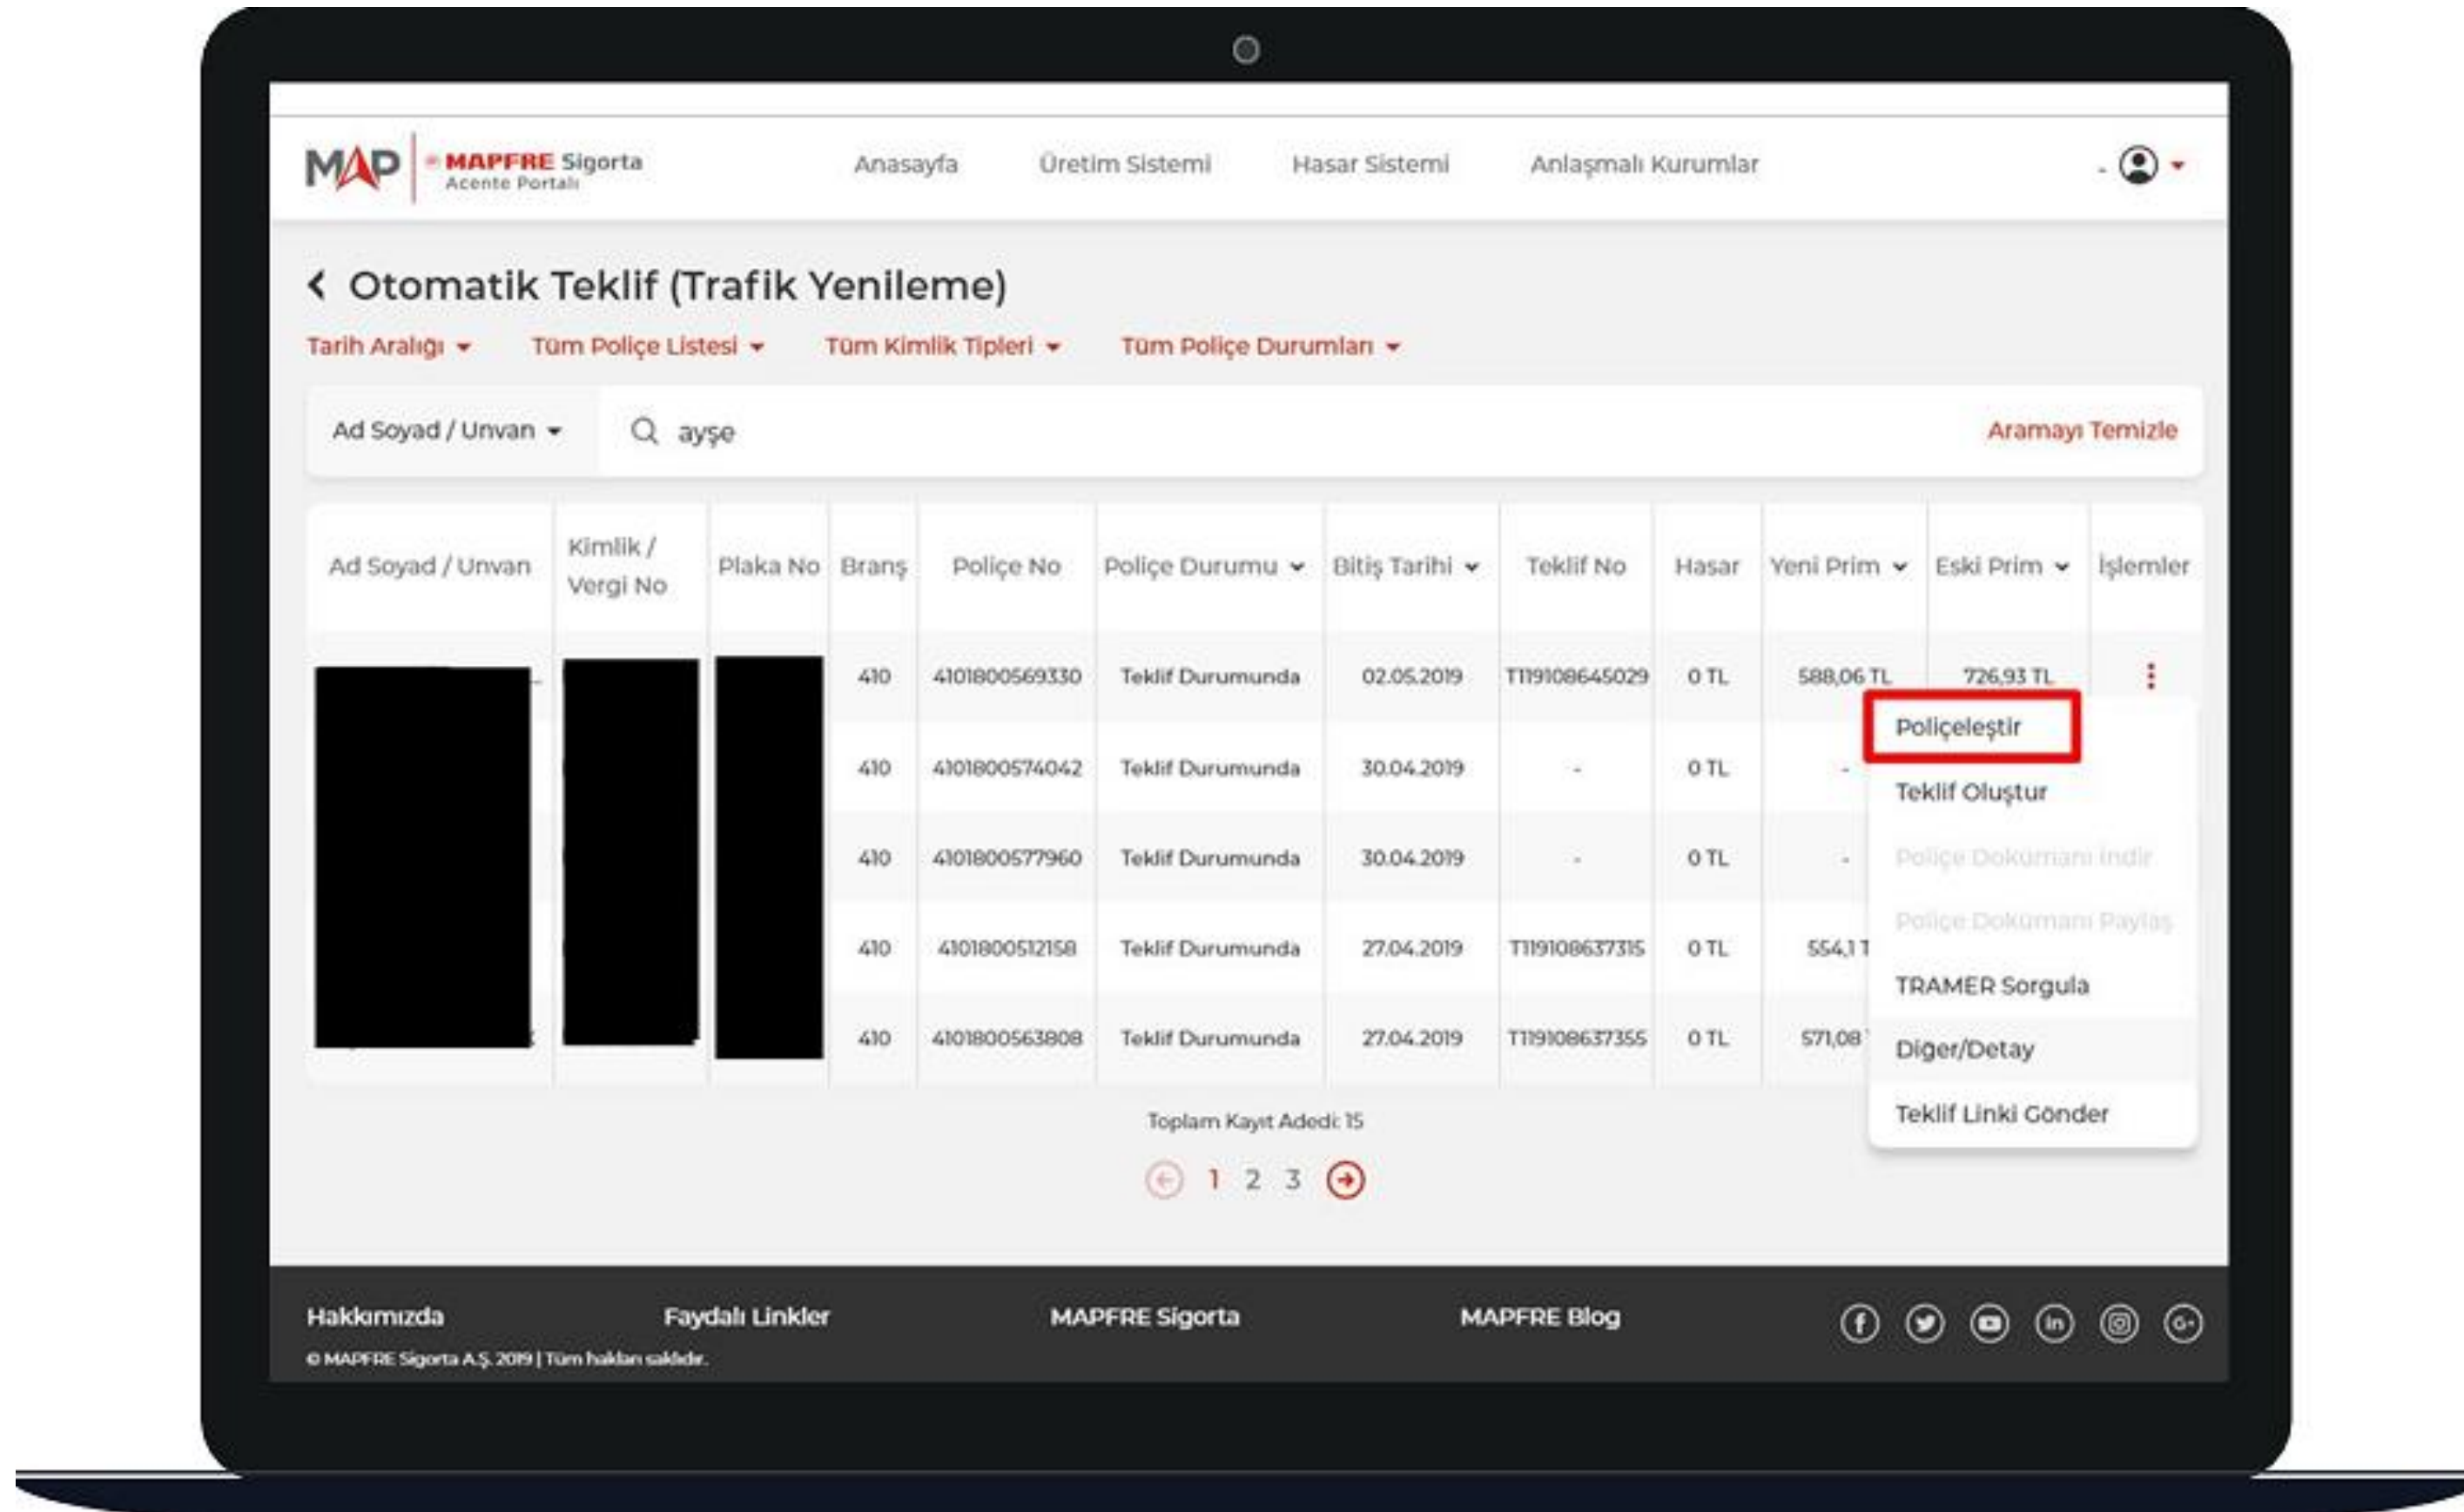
MAP | MAPFRE Sigorta Acente Portalı

Anasayfa Üretim Sistemi Hasar Sistemi Anlaşmalı Kurumlar

Otomatik Teklif (Trafik Yenileme)

Tarih Aralığı Tüm Poliçe Listesi Tüm Kimlik Tipleri Tüm Poliçe Durumları

Ad Soyad / Unvan ayşe Aramayı Temizle

| Ad Soyad / Unvan | Kimlik / Vergi No | Plaka No | Branş | Poliçe No | Poliçe Durumu | Bitiş Tarihi | Teklif No | Hasar | Yeni Prim | Eski Prim | İşlemler |
|---|---|---|---|---|---|---|---|---|---|---|---|
| | | | 410 | 4101800569330 | Teklif Durumunda | 02.05.2019 | T119108645029 | 0 TL | 588,06 TL | 726,93 TL | |
| | | | 410 | 4101800574042 | Teklif Durumunda | 30.04.2019 | - | 0 TL | - | | |
| | | | 410 | 4101800577960 | Teklif Durumunda | 30.04.2019 | - | 0 TL | - | | |
| | | | 410 | 4101800512158 | Teklif Durumunda | 27.04.2019 | T119108637315 | 0 TL | 554,1 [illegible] | | |
| | | | 410 | 4101800563808 | Teklif Durumunda | 27.04.2019 | T119108637355 | 0 TL | 571,08 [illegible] | | |

Poliçeleştir
Teklif Oluştur
Poliçe Dokümanı İndir
Poliçe Dokümanı Paylaş
TRAMER Sorgula
Diğer/Detay
Teklif Linki Gönder

Toplam Kayıt Adedi: 15

1 2 3

Hakkımızda Faydalı Linkler MAPFRE Sigorta MAPFRE Blog

© MAPFRE Sigorta A.Ş. 2019 | Tüm hakları saklıdır.